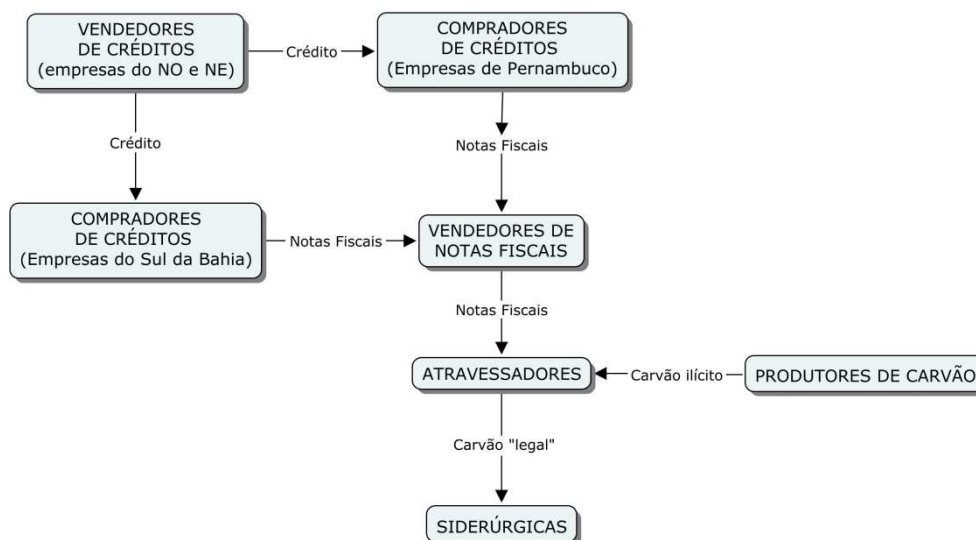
VENDEDORES DE CRÉDITOS (empresas do NO e NE)

Crédito

COMPRADORES DE CRÉDITOS (Empresas de Pernambuco)

Crédito

Notas Fiscais

COMPRADORES DE CRÉDITOS (Empresas do Sul da Bahia)

Notas Fiscais

VENDEDORES DE NOTAS FISCAIS

Notas Fiscais

ATRAVESSADORES

Carvão ilícito

PRODUTORES DE CARVÃO

Carvão "legal"

SIDERÚRGICAS